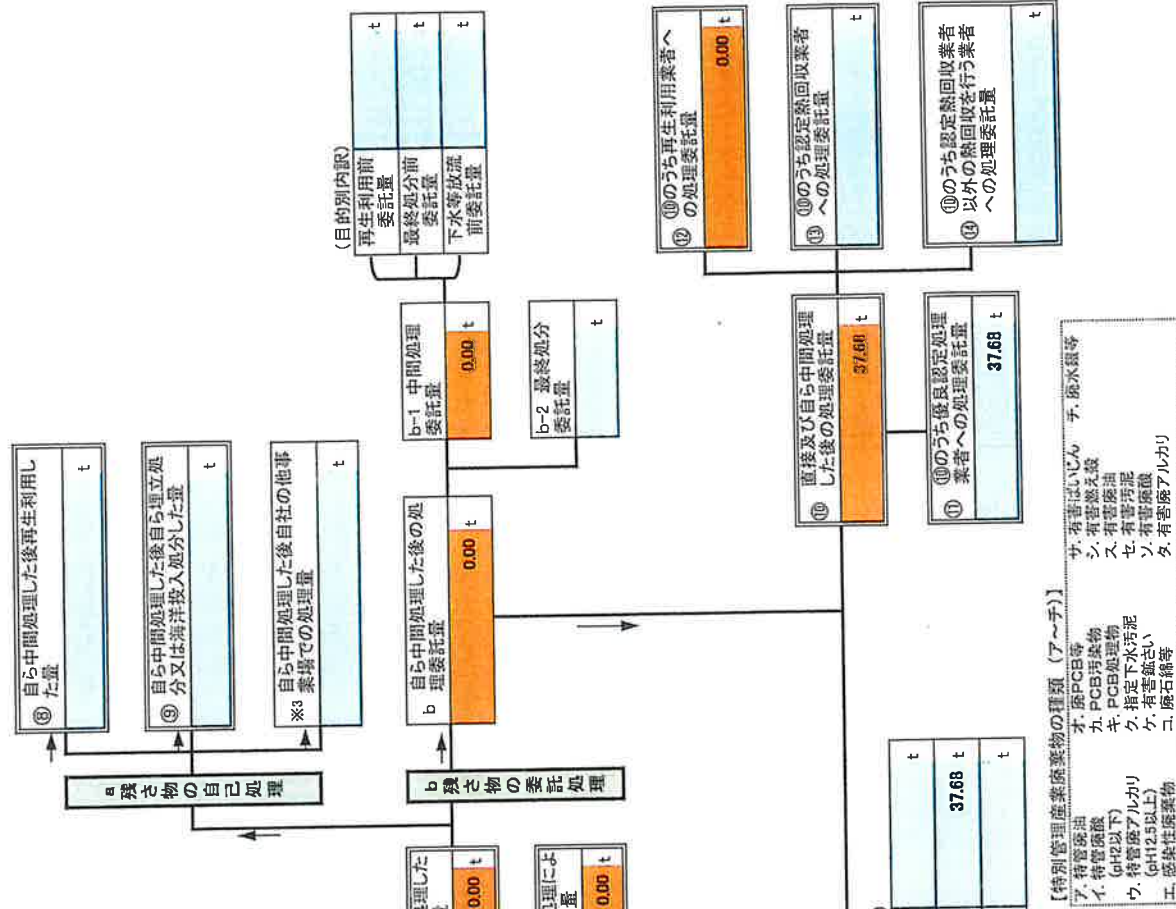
(目的別内訳)

再生利用前委託量 t

最終処分前委託量 t

下水等放流前委託量 t

⑫ ⑩のうち再生利用業者への処理委託量 0.00 t

⑬ ⑩のうち認定熱回収業者への処理委託量 t

⑭ ⑩のうち認定熱回収業者以外の熱回収を行う業者への処理委託量 t

⑧ 自ら中間処理した後再生利用した量 t

⑨ 自ら中間処理した後自ら埋立処分又は海洋投入処分した量 t

※3 自ら中間処理した後自社の他事業場での処理量 t

a 残さ物の自己処理

b 残さ物の委託処理

b 自ら中間処理した後の処理委託量 0.00 t

b-1 中間処理委託量 0.00 t

b-2 最終処分委託量 t

⑩ 直接及び自ら中間処理した後の処理委託量 37.68 t

⑪ ⑩のうち優良認定処理業者への処理委託量 37.68 t

t

37.68 t

t

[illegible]理した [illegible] 0.00 t

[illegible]処理によ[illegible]量 0.00 t

【特別管理産業廃棄物の種類（ア〜テ）】
ア. 特管廃油
イ. 特管廃酸 (pH2以下)
ウ. 特管廃アルカリ (pH12.5以上)
エ. 感染性廃棄物
オ. 廃PCB等
カ. PCB汚染物
キ. PCB処理物
ク. 指定下水汚泥
ケ. 有害鉱さい
コ. 廃石綿等
サ. 有害ばいじん
シ. 有害燃え殻
ス. 有害廃油
セ. 有害汚泥
ソ. 有害廃酸
タ. 有害廃アルカリ
チ. 廃水銀等